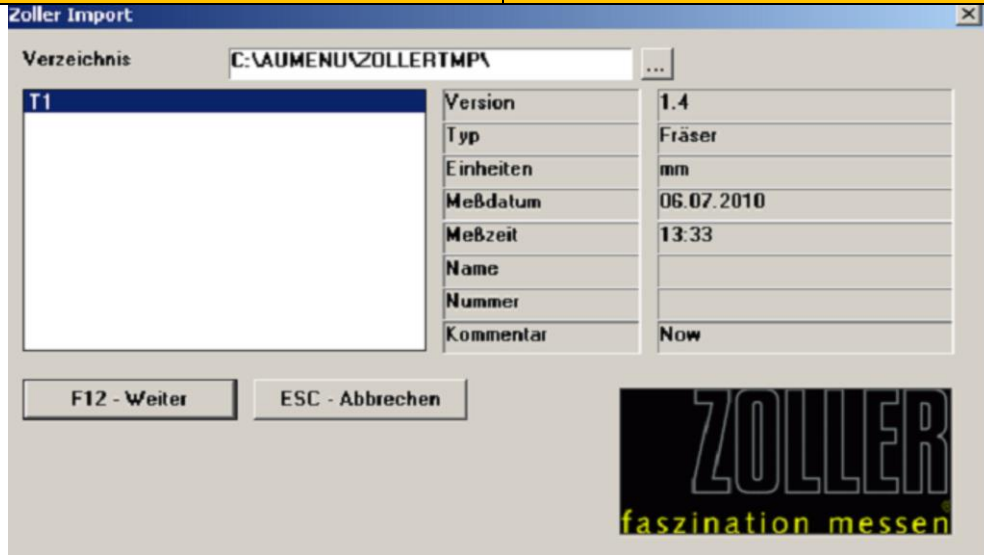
Zoller Import

Verzeichnis C:\AUMENU\ZOLLERTMP\ ...

T1

| Version | 1.4 |
|---|---|
| Typ | Fräser |
| Einheiten | mm |
| Meßdatum | 06.07.2010 |
| Meßzeit | 13:33 |
| Name | |
| Nummer | |
| Kommentar | Now |

F12 - Weiter

ESC - Abbrechen

ZOLLER
faszination messen®